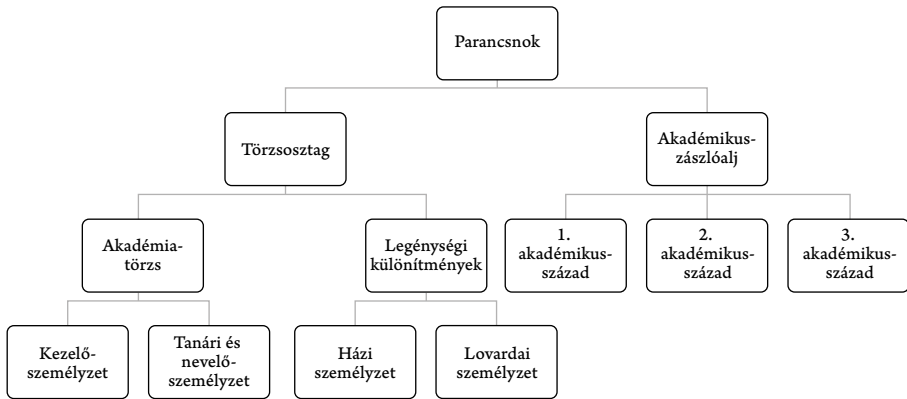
Parancsnok

Törzsosztag

Akadémikus-zászlóalj

Akadémia-törzs

Legénységi különítmények

1. akadémikus-század

2. akadémikus-század

3. akadémikus-század

Kezelő-személyzet

Tanári és nevelő-személyzet

Házi személyzet

Lovardai személyzet